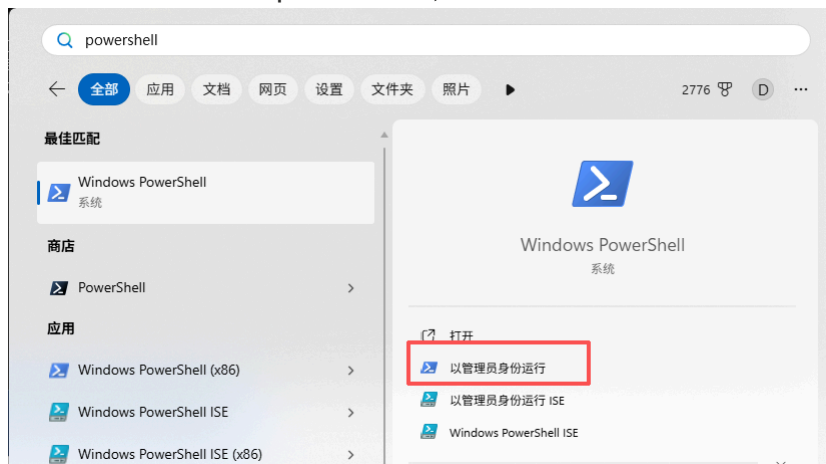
powershell

全部 应用 文档 网页 设置 文件夹 照片 2776 D ···

最佳匹配

Windows PowerShell
系统

商店

PowerShell

应用

Windows PowerShell (x86)

Windows PowerShell ISE

Windows PowerShell ISE (x86)

Windows PowerShell
系统

打开

以管理员身份运行

以管理员身份运行 ISE

Windows PowerShell ISE